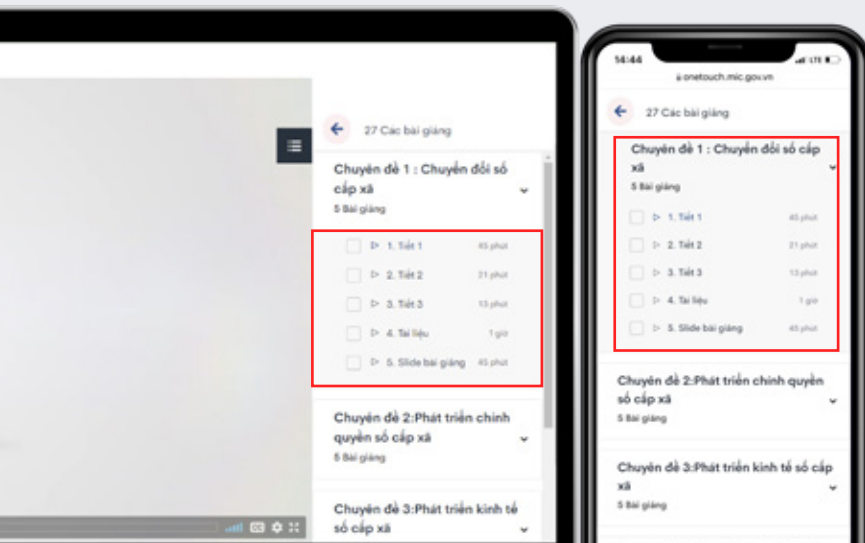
27 Các bài giảng

Chuyên đề 1 : Chuyển đổi số cấp xã
5 Bài giảng

1. Tiết 1 45 phút
2. Tiết 2 21 phút
3. Tiết 3 13 phút
4. Tài liệu 1 giờ
5. Slide bài giảng 45 phút

Chuyên đề 2:Phát triển chính quyền số cấp xã
5 Bài giảng

Chuyên đề 3:Phát triển kinh tế số cấp xã

14:44
onetouch.mic.gov.vn

27 Các bài giảng

Chuyên đề 1 : Chuyển đổi số cấp xã
5 Bài giảng

1. Tiết 1 45 phút
2. Tiết 2 21 phút
3. Tiết 3 13 phút
4. Tài liệu 1 giờ
5. Slide bài giảng 45 phút

Chuyên đề 2:Phát triển chính quyền số cấp xã
5 Bài giảng

Chuyên đề 3:Phát triển kinh tế số cấp xã
5 Bài giảng